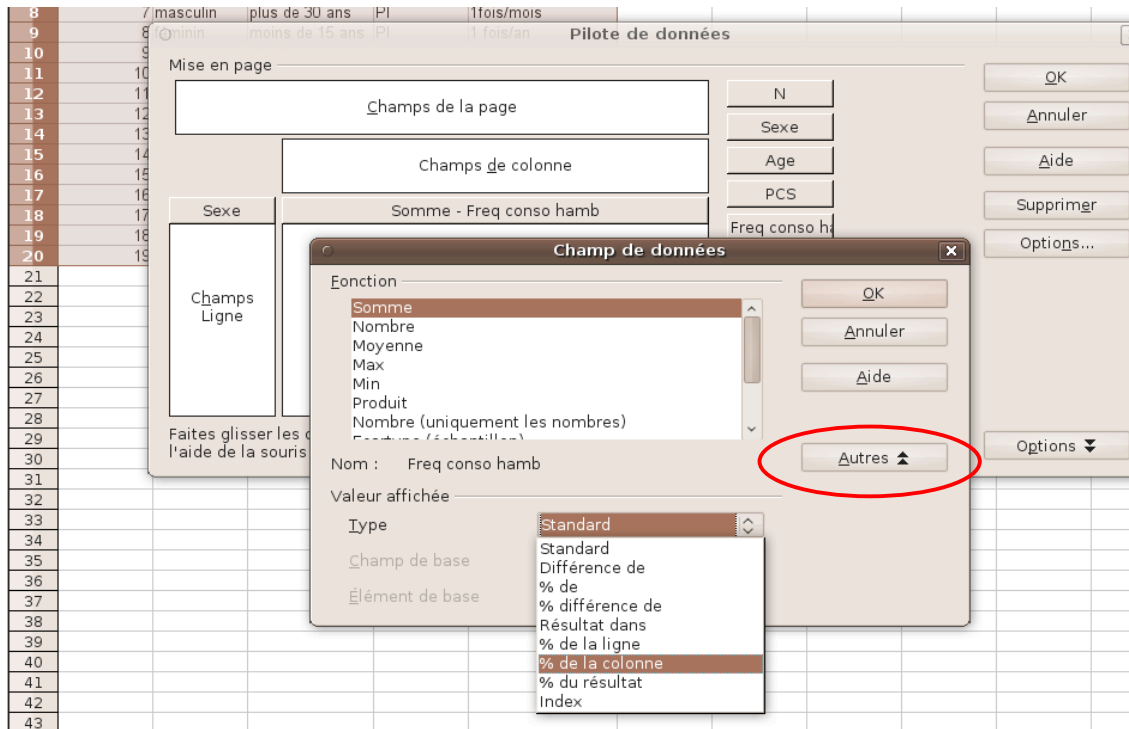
| 8 | 7 | masculin | plus de 30 ans | PI | 1fois/mois |
|---|---|---|---|---|---|
| 9 | 8 | féminin | moins de 15 ans | PI | 1 fois/an |
| 10 | 9 | | | | |
| 11 | 10 | | | | |
| 12 | 11 | | | | |
| 13 | 12 | | | | |
| 14 | 13 | | | | |
| 15 | 14 | | | | |
| 16 | 15 | | | | |
| 17 | 16 | | | | |
| 18 | 17 | | | | |
| 19 | 18 | | | | |
| 20 | 19 | | | | |

21 22 23 24 25 26 27 28 29 30 31 32 33 34 35 36 37 38 39 40 41 42 43

Pilote de données

Mise en page

Champs de la page

Champs de colonne

Sexe

Somme - Freq conso hamb

Champs Ligne

Faites glisser les c
l'aide de la souris

N
Sexe
Age
PCS
Freq conso ha

OK
Annuler
Aide
Supprimer
Options...
Options

Champ de données

Fonction

Somme
Nombre
Moyenne
Max
Min
Produit
Nombre (uniquement les nombres)
Ecartype (échantillon)

OK
Annuler
Aide
Autres

Nom : Freq conso hamb

Valeur affichée

Type
Standard

Champ de base

Élément de base

Standard
Différence de
% de
% différence de
Résultat dans
% de la ligne
% de la colonne
% du résultat
Index